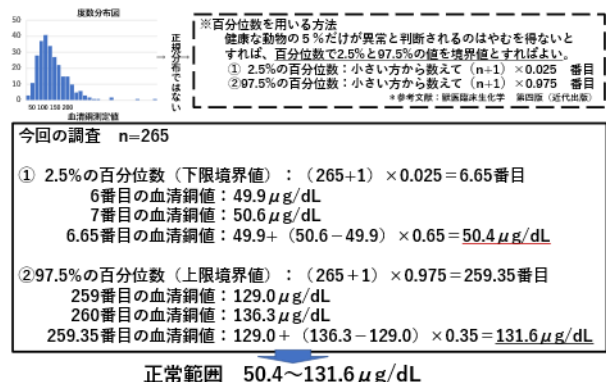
度数分布図

50
40
30
20
10
0

50 100 150 200

血清銅測定値

正規分布ではない

※百分位数を用いる方法
健康な動物の５％だけが異常と判断されるのはやむを得ないとすれば、百分位数で2.5%と97.5%の値を境界値とすればよい。
① 2.5%の百分位数：小さい方から数えて（n+1）×0.025 番目
②97.5%の百分位数：小さい方から数えて（n+1）×0.975 番目
※参考文献：獣医臨床生化学 第四版（近代出版）

今回の調査 n=265

① 2.5%の百分位数（下限境界値）：（265+1）×0.025＝6.65番目
6番目の血清銅値：49.9$\mu$g/dL
7番目の血清銅値：50.6$\mu$g/dL
6.65番目の血清銅値：49.9+（50.6－49.9）×0.65＝50.4$\mu$g/dL

②97.5%の百分位数（上限境界値）：（265＋1）×0.975＝259.35番目
259番目の血清銅値：129.0$\mu$g/dL
260番目の血清銅値：136.3$\mu$g/dL
259.35番目の血清銅値：129.0＋（136.3－129.0）×0.35＝131.6$\mu$g/dL

正常範囲 50.4～131.6$\mu$g/dL